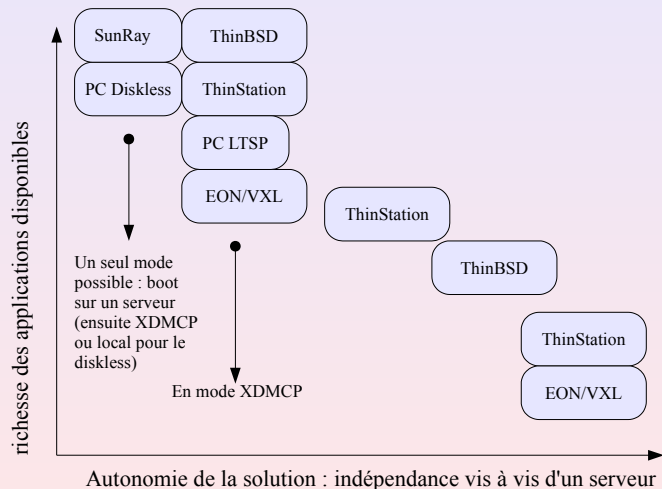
SunRay

ThinBSD

PC Diskless

ThinStation

PC LTSP

EON/VXL

ThinStation

ThinBSD

ThinStation

EON/VXL

Un seul mode possible : boot sur un serveur (ensuite XDMCP ou local pour le diskless)

En mode XDMCP

richesse des applications disponibles

Autonomie de la solution : indépendance vis à vis d'un serveur